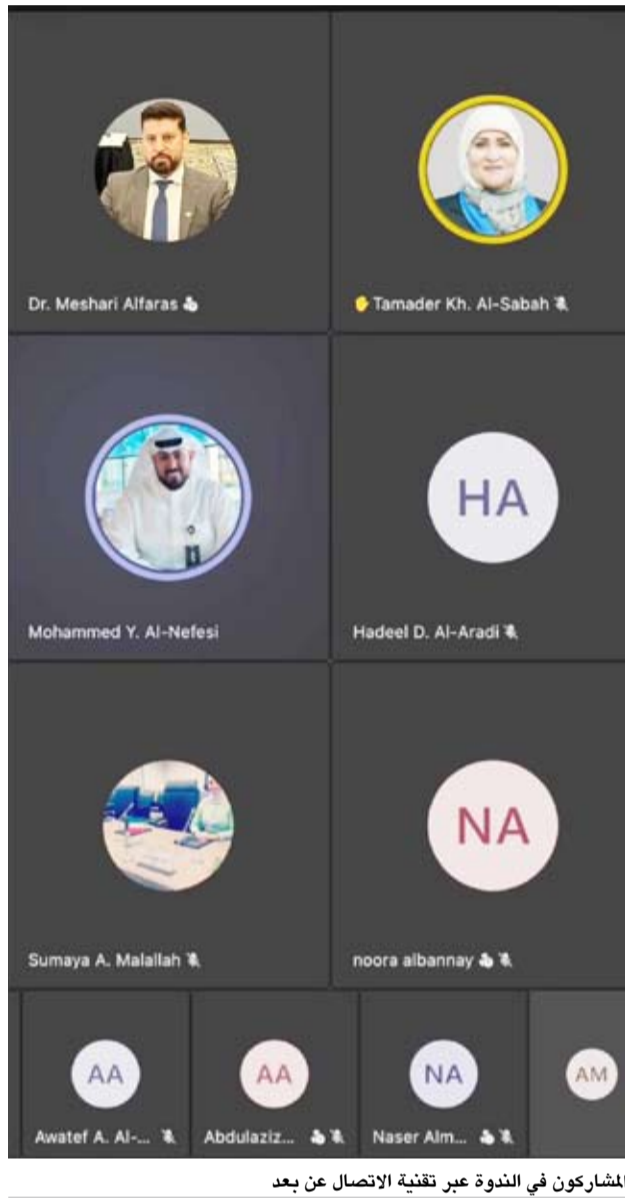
Dr. Meshari Alfaras

Tamader Kh. Al-Sabah

Mohammed Y. Al-Nefesi

HA

Hadeel D. Al-Aradi

Sumaya A. Malallah

NA

noora albannay

AA

Awatef A. Al-...

AA

Abdulaziz...

NA

Naser Alm...

AM

المشاركون في الندوة عبر تقنية الاتصال عن بعد